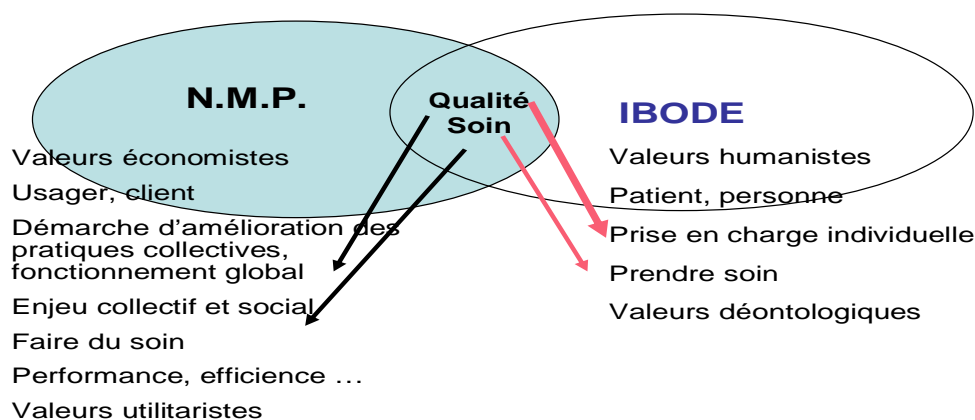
N.M.P.

Qualité Soin

IBODE

Valeurs économistes

Usager, client

Démarche d'amélioration des pratiques collectives, fonctionnement global

Enjeu collectif et social

Faire du soin

Performance, efficience …

Valeurs utilitaristes

Valeurs humanistes

Patient, personne

Prise en charge individuelle

Prendre soin

Valeurs déontologiques